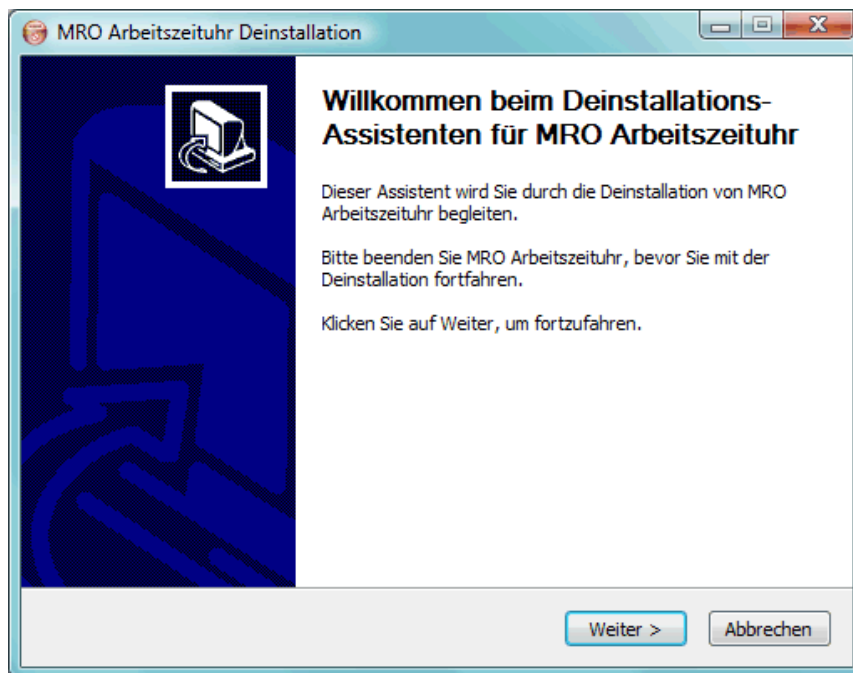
MRO Arbeitszeituhr Deinstallation

Willkommen beim Deinstallations-Assistenten für MRO Arbeitszeituhr

Dieser Assistent wird Sie durch die Deinstallation von MRO Arbeitszeituhr begleiten.

Bitte beenden Sie MRO Arbeitszeituhr, bevor Sie mit der Deinstallation fortfahren.

Klicken Sie auf Weiter, um fortzufahren.

Weiter >

Abbrechen